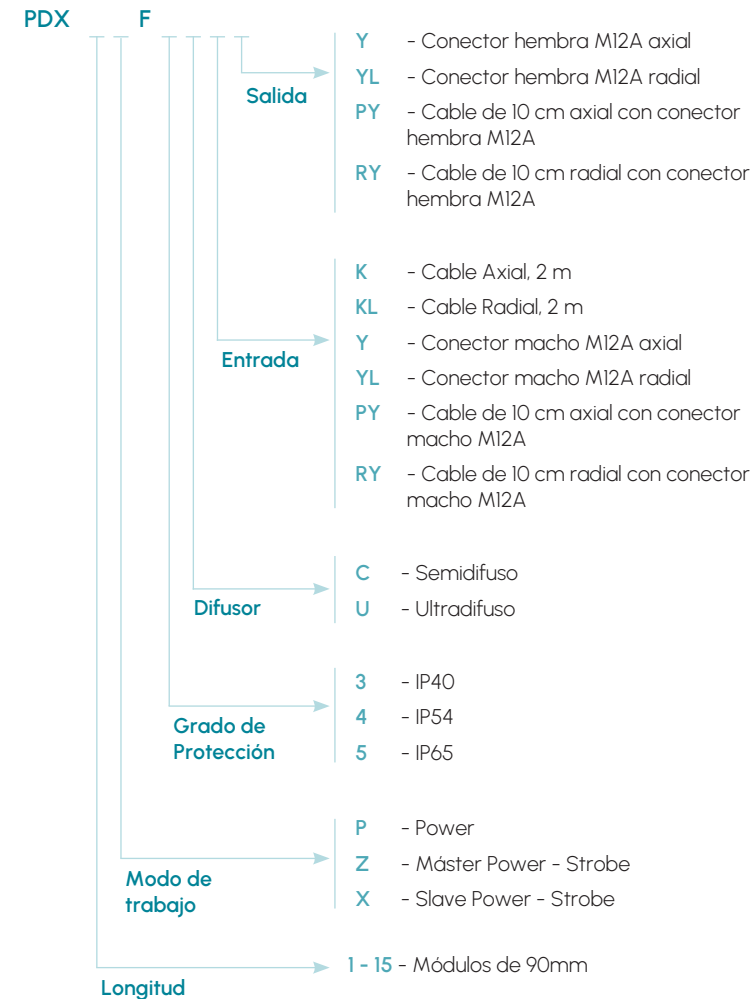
PDX F

Salida

Y - Conector hembra M12A axial

YL - Conector hembra M12A radial

PY - Cable de 10 cm axial con conector hembra M12A

RY - Cable de 10 cm radial con conector hembra M12A

Entrada

K - Cable Axial, 2 m

KL - Cable Radial, 2 m

Y - Conector macho M12A axial

YL - Conector macho M12A radial

PY - Cable de 10 cm axial con conector macho M12A

RY - Cable de 10 cm radial con conector macho M12A

Difusor

C - Semidifuso

U - Ultradifuso

Grado de Protección

3 - IP40

4 - IP54

5 - IP65

Modo de trabajo

P - Power

Z - Máster Power - Strobe

X - Slave Power - Strobe

Longitud

1 - 15 - Módulos de 90mm